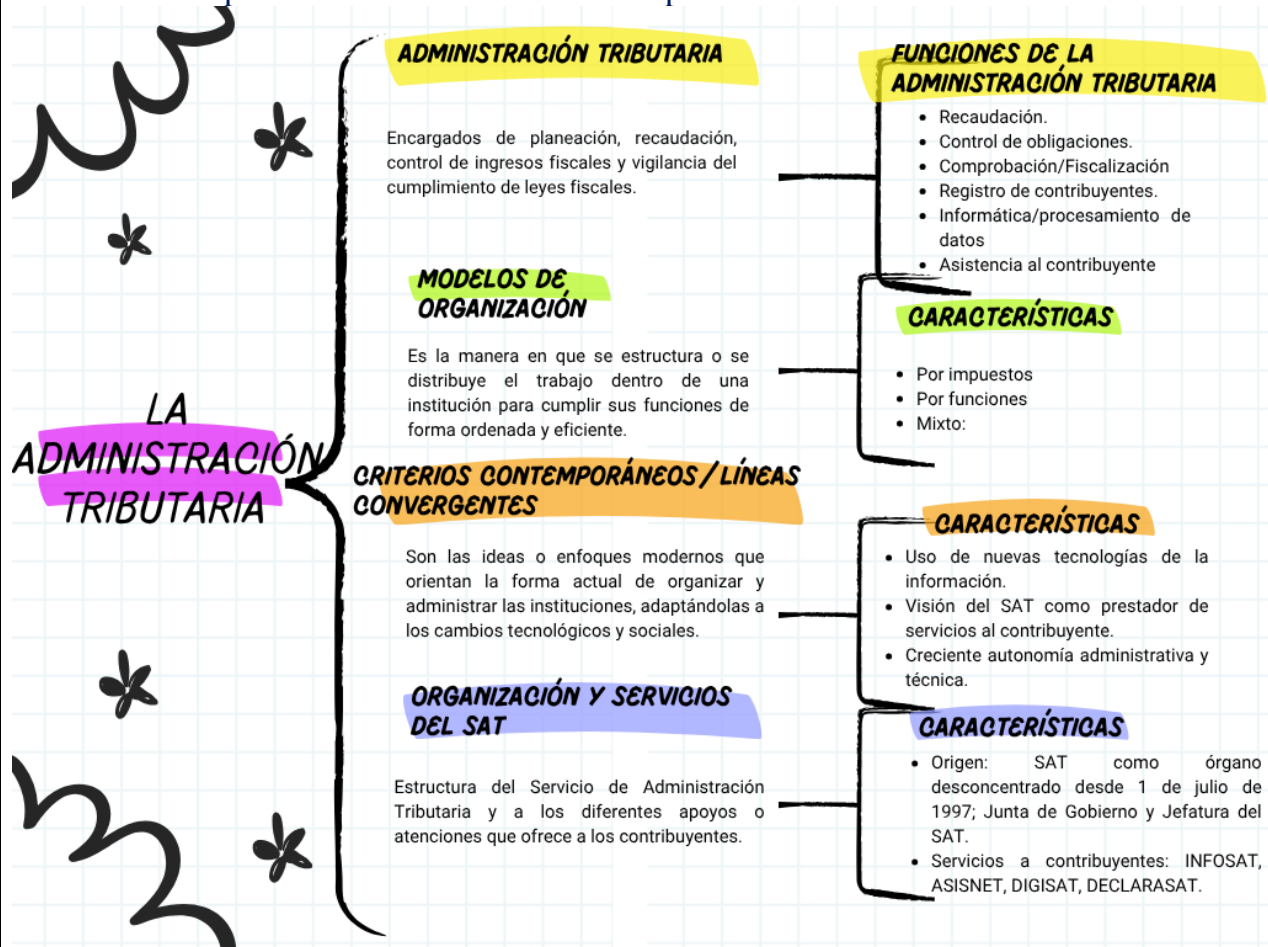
LA ADMINISTRACIÓN TRIBUTARIA

ADMINISTRACIÓN TRIBUTARIA

Encargados de planeación, recaudación, control de ingresos fiscales y vigilancia del cumplimiento de leyes fiscales.

FUNCIONES DE LA ADMINISTRACIÓN TRIBUTARIA

- Recaudación.
- Control de obligaciones.
- Comprobación/Fiscalización
- Registro de contribuyentes.
- Informática/procesamiento de datos
- Asistencia al contribuyente

MODELOS DE ORGANIZACIÓN

Es la manera en que se estructura o se distribuye el trabajo dentro de una institución para cumplir sus funciones de forma ordenada y eficiente.

CARACTERÍSTICAS

- Por impuestos
- Por funciones
- Mixto:

CRITERIOS CONTEMPORÁNEOS / LÍNEAS CONVERGENTES

Son las ideas o enfoques modernos que orientan la forma actual de organizar y administrar las instituciones, adaptándolas a los cambios tecnológicos y sociales.

CARACTERÍSTICAS

- Uso de nuevas tecnologías de la información.
- Visión del SAT como prestador de servicios al contribuyente.
- Creciente autonomía administrativa y técnica.

ORGANIZACIÓN Y SERVICIOS DEL SAT

Estructura del Servicio de Administración Tributaria y a los diferentes apoyos o atenciones que ofrece a los contribuyentes.

CARACTERÍSTICAS

- Origen: SAT como órgano desconcentrado desde 1 de julio de 1997; Junta de Gobierno y Jefatura del SAT.
- Servicios a contribuyentes: INFOSAT, ASISNET, DIGISAT, DECLARASAT.